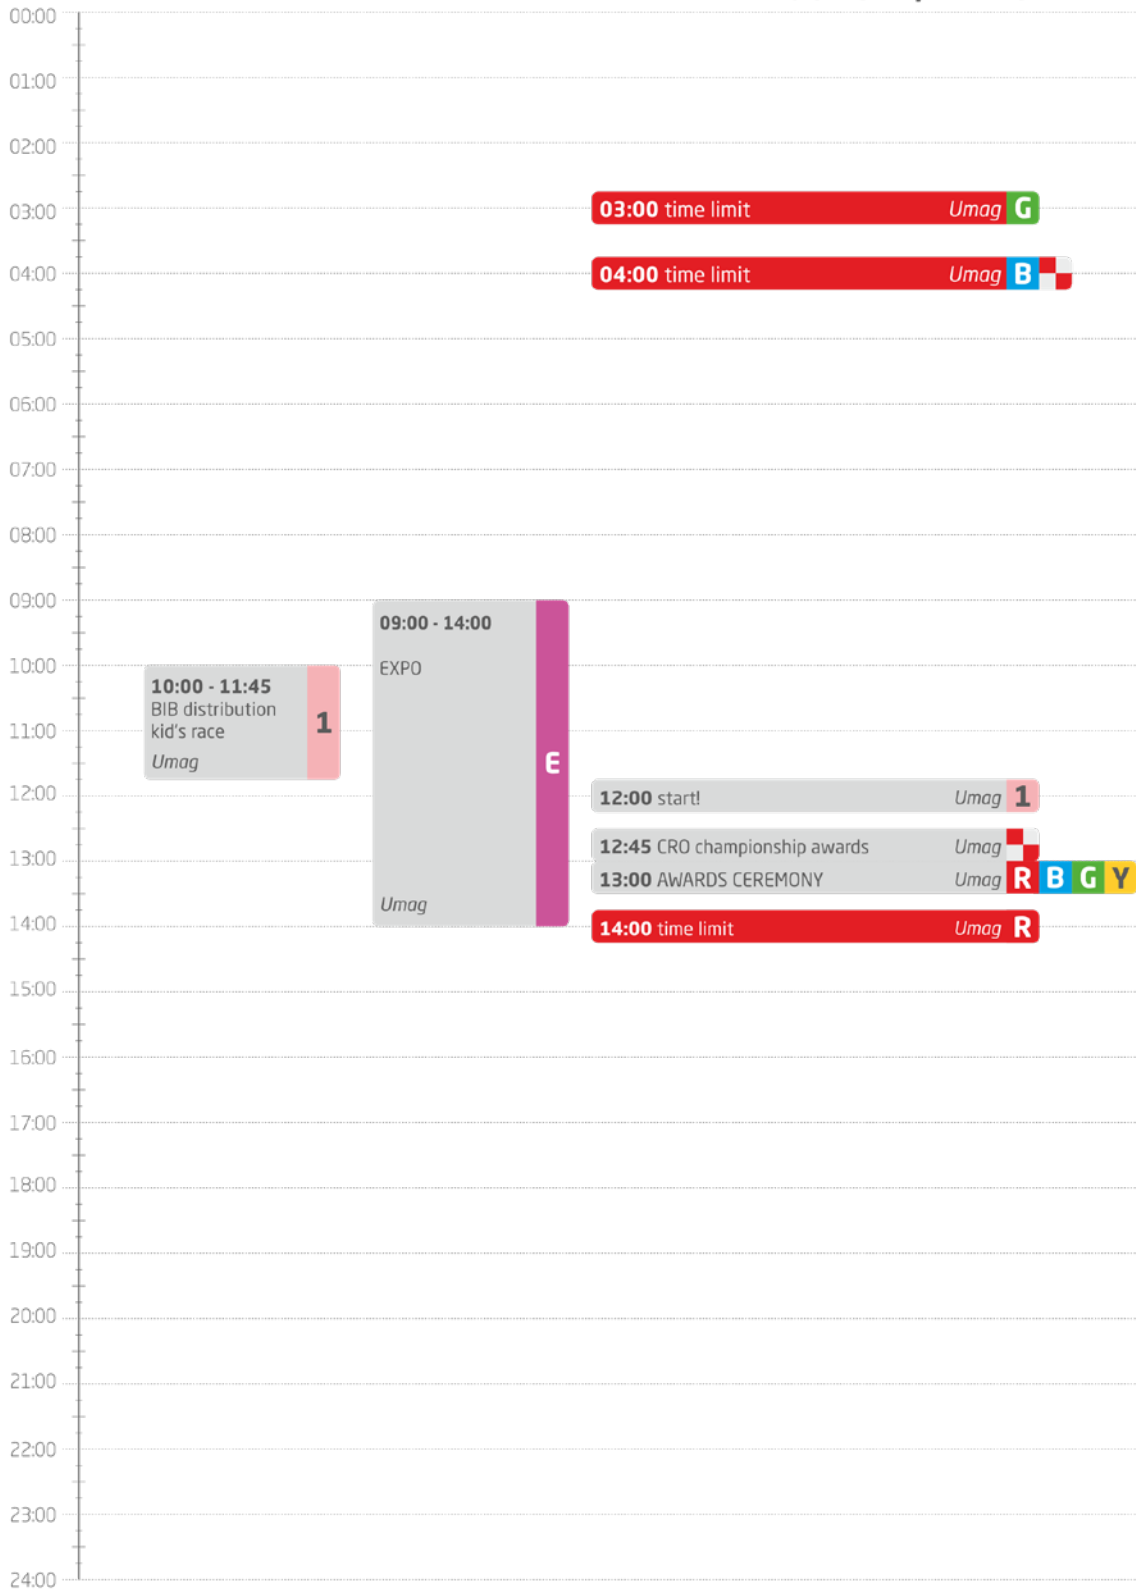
00:00
01:00
02:00
03:00
04:00
05:00
06:00
07:00
08:00
09:00
10:00
11:00
12:00
13:00
14:00
15:00
16:00
17:00
18:00
19:00
20:00
21:00
22:00
23:00
24:00

03:00 time limit Umag G

04:00 time limit Umag B

09:00 - 14:00
EXPO
Umag
E

10:00 - 11:45
BIB distribution
kid's race
Umag
1

12:00 start! Umag 1

12:45 CRO championship awards Umag

13:00 AWARDS CEREMONY Umag R B G Y

14:00 time limit Umag R